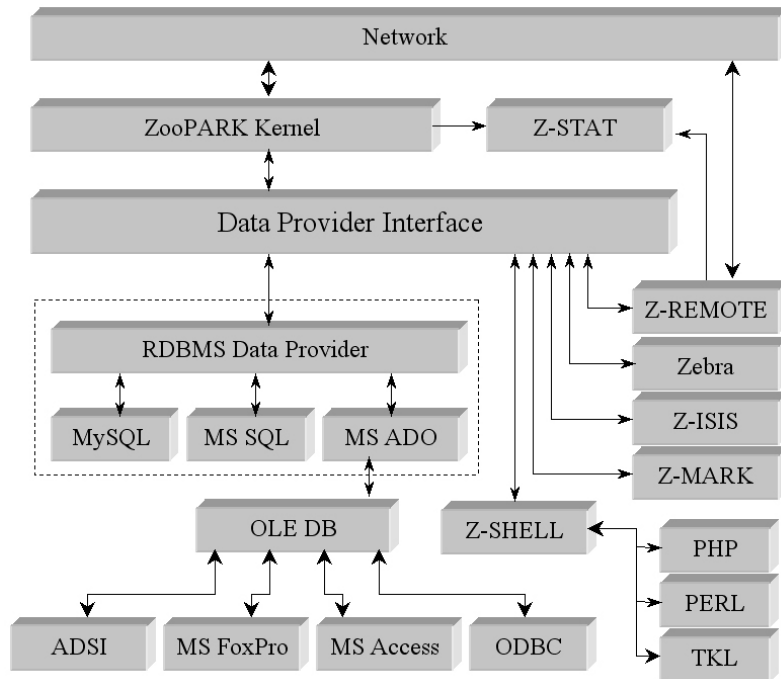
Network

ZooPARK Kernel

Z-STAT

Data Provider Interface

Z-REMOTE

RDBMS Data Provider

Zebra

MySQL

MS SQL

MS ADO

Z-ISIS

Z-MARK

OLE DB

Z-SHELL

PHP

PERL

ADSI

MS FoxPro

MS Access

ODBC

TKL